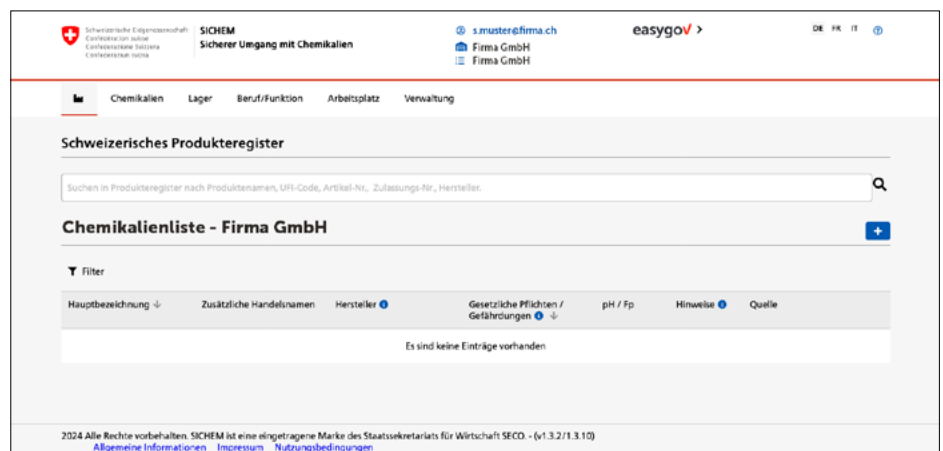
Schweizerische Eidgenossenschaft
Confédération suisse
Confederazione Svizzera
Confederaziun svizra

SICHEM
Sicherer Umgang mit Chemikalien

s.muster@firma.ch
Firma GmbH
Firma GmbH

easygov >

DE FR IT

Chemikalien Lager Beruf/Funktion Arbeitsplatz Verwaltung

Schweizerisches Produkteregister

Suchen in Produkteregister nach Produktenamen, UFI-Code, Artikel-Nr., Zulassungs-Nr., Hersteller.

Chemikalienliste - Firma GmbH

+

Filter

| Hauptbezeichnung ↓ | Zusätzliche Handelsnamen | Hersteller | Gesetzliche Pflichten / Gefährdungen ↓ | pH / Fp | Hinweise | Quelle |
|---|---|---|---|---|---|---|
| Es sind keine Einträge vorhanden | | | | | | |

2024 Alle Rechte vorbehalten. SICHEM ist eine eingetragene Marke des Staatssekretariats für Wirtschaft SECO. - (v1.3.2/1.3.10)
Allgemeine Informationen Impressum Nutzungsbedingungen